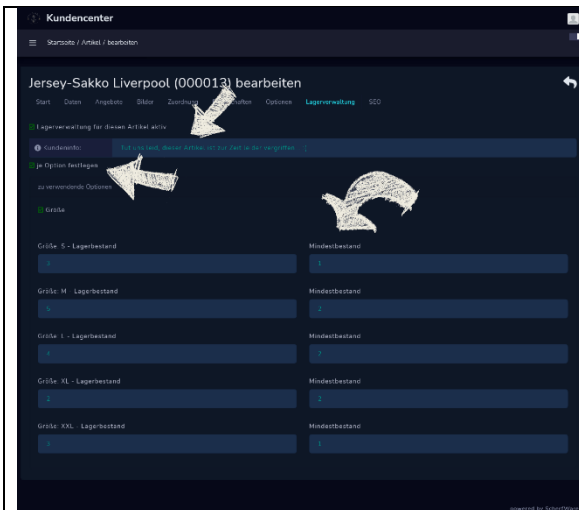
Kundencenter

Startseite / Artikel / bearbeiten

Jersey-Sakko Liverpool (000013) bearbeiten

Start Daten Angebote Bilder Zuordnung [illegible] Optionen Lagerverwaltung SEO

Lagerverwaltung für diesen Artikel aktiv

Kundeninfo: Tut uns leid, dieser Artikel ist zur Zeit leider vergriffen.

je Option festlegen

zu verwendende Optionen

Größe

Größe: S - Lagerbestand
3

Mindestbestand
1

Größe: M - Lagerbestand
5

Mindestbestand
2

Größe: L - Lagerbestand
4

Mindestbestand
2

Größe: XL - Lagerbestand
2

Mindestbestand
2

Größe: XXL - Lagerbestand
3

Mindestbestand
1

powered by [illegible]